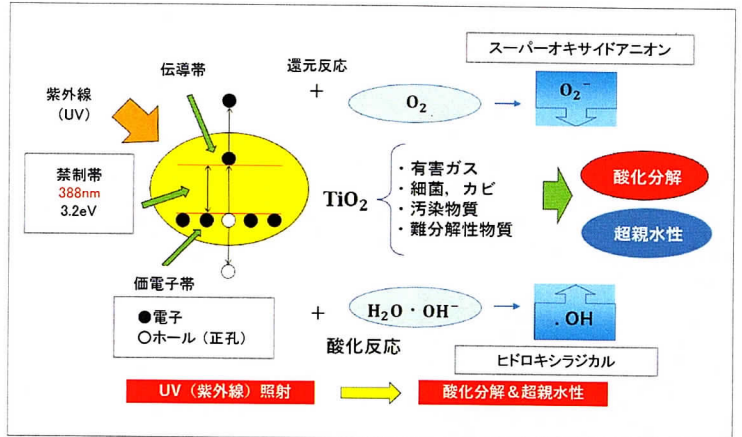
紫外線
（UV）

伝導帯

還元反応

+

スーパーオキサイドアニオン

$O_2$

$O_2^-$

禁制帯
388nm
3.2eV

・有害ガス
・細菌，カビ
・汚染物質
・難分解性物質

$TiO_2$

酸化分解

超親水性

価電子帯

●電子
○ホール（正孔）

+

$H_2O \cdot OH^-$

. OH

酸化反応

ヒドロキシラジカル

UV（紫外線）照射

酸化分解＆超親水性